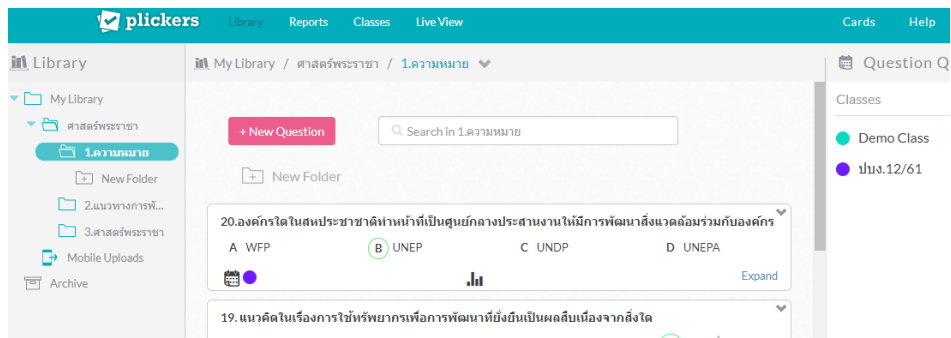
plickers Library Reports Classes Live View Cards Help

Library

My Library
ศาสตร์พระราชา
1.ความหมาย
New Folder
2.แนวทางการพั...
3.ศาสตร์พระราชา
Mobile Uploads
Archive

My Library / ศาสตร์พระราชา / 1.ความหมาย

+ New Question

Search in 1.ความหมาย

New Folder

20.องค์กรใดในสหประชาชาติทำหน้าที่เป็นศูนย์กลางประสานงานให้มีการพัฒนาสิ่งแวดล้อมร่วมกับองค์กร

A WFP
B UNEP
C UNDP
D UNEPA

Expand

19. แนวคิดในเรื่องการใช้ทรัพยากรเพื่อการพัฒนาที่ยั่งยืนเป็นผลสืบเนื่องจากสิ่งใด

Question Q

Classes

Demo Class
ปมง.12/61